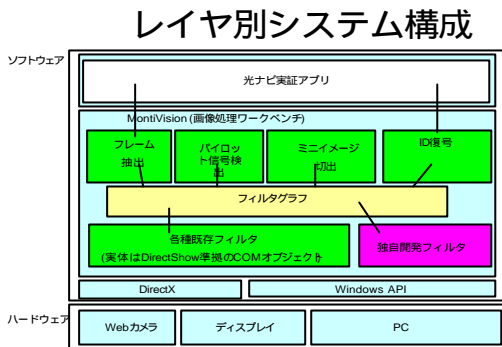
レイヤ別システム構成

ソフトウェア

光ナビ実証アプリ

MontiVision (画像処理ワークベンチ)

フレーム抽出

パイロット信号検出

ミニイメージ切出

ID復号

フィルタグラフ

各種既存フィルタ
(実体はDirectShow準拠のCOMオブジェクト)

独自開発フィルタ

DirectX

Windows API

ハードウェア

Webカメラ

ディスプレイ

PC